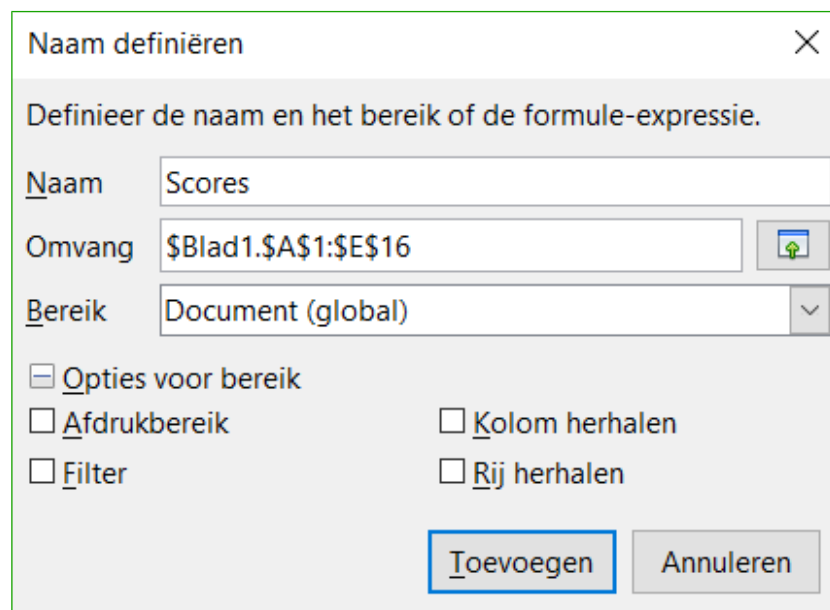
Naam definiëren

Definieer de naam en het bereik of de formule-expressie.

Naam Scores

Omvang $Blad1.$A$1:$E$16

Bereik Document (global)

Opties voor bereik

Afdrukbereik

Kolom herhalen

Filter

Rij herhalen

Toevoegen

Annuleren